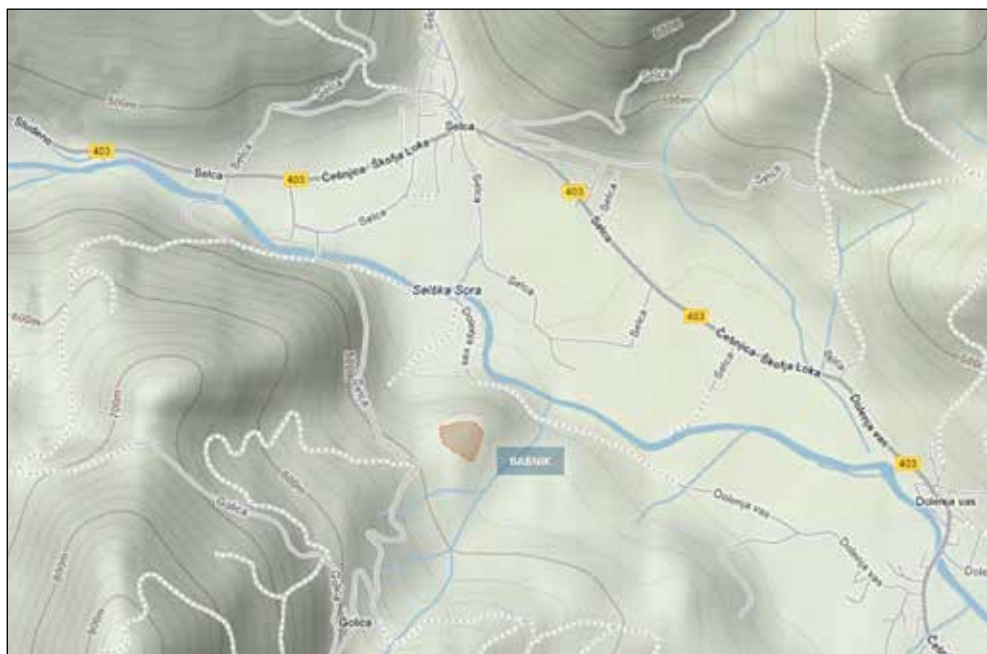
Sodenc
403
Selca
403
Češnjica–Škofja Loka
Selca
Selca
500m
Selca
Selca
403
Selca
Selca
Selca
Selška Sora
Dolenja vas
Selca
Selca
403
Češnjica–Škofja Loka
Selca
Selca
Dolenja vas
600m
700m
Selca
SABNIK
403
Dolenja vas
Dolenja vas
Dolenja vas
Dolenja vas
800m
Golica
Golica
Golica
800m
600m
Dole
Če